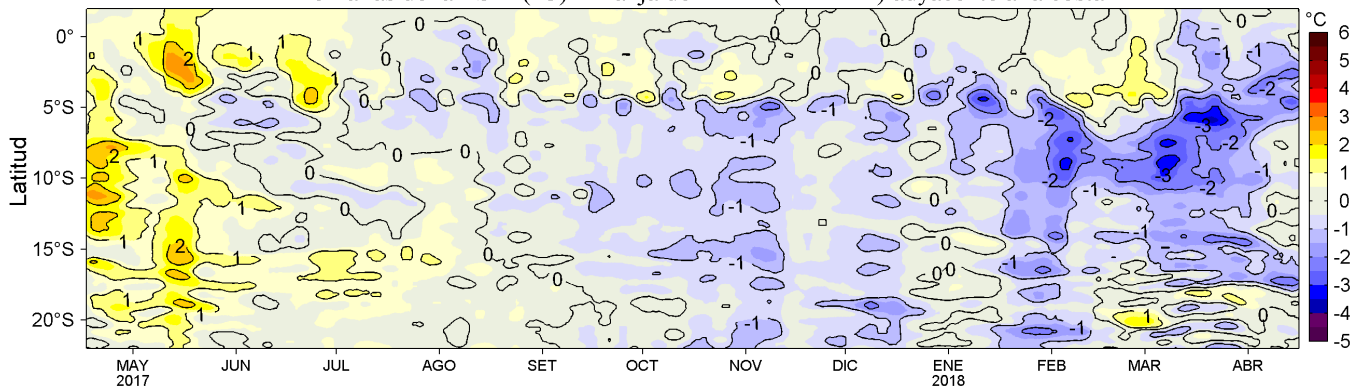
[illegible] de la TSM (°C) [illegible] (0 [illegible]) adyacente a la costa

°C
6
5
4
3
2
1
0
-1
-2
-3
-4
-5

Latitud
0°
5°S
10°S
15°S
20°S

1 2 1 1 1 0 2 1 1 0 2 1 1 1 1 0 0 0 0 0 0 0 0 0 0 0 -1 -1 -1 -1 -1 -1 -1 -2 -2 -2 -3 -3 -2 -2 -1 -1 -1 -1 -1 -1 1 1 -2 -1 -1 0

MAY 2017
JUN
JUL
AGO
SET
OCT
NOV
DIC
ENE 2018
FEB
MAR
ABR